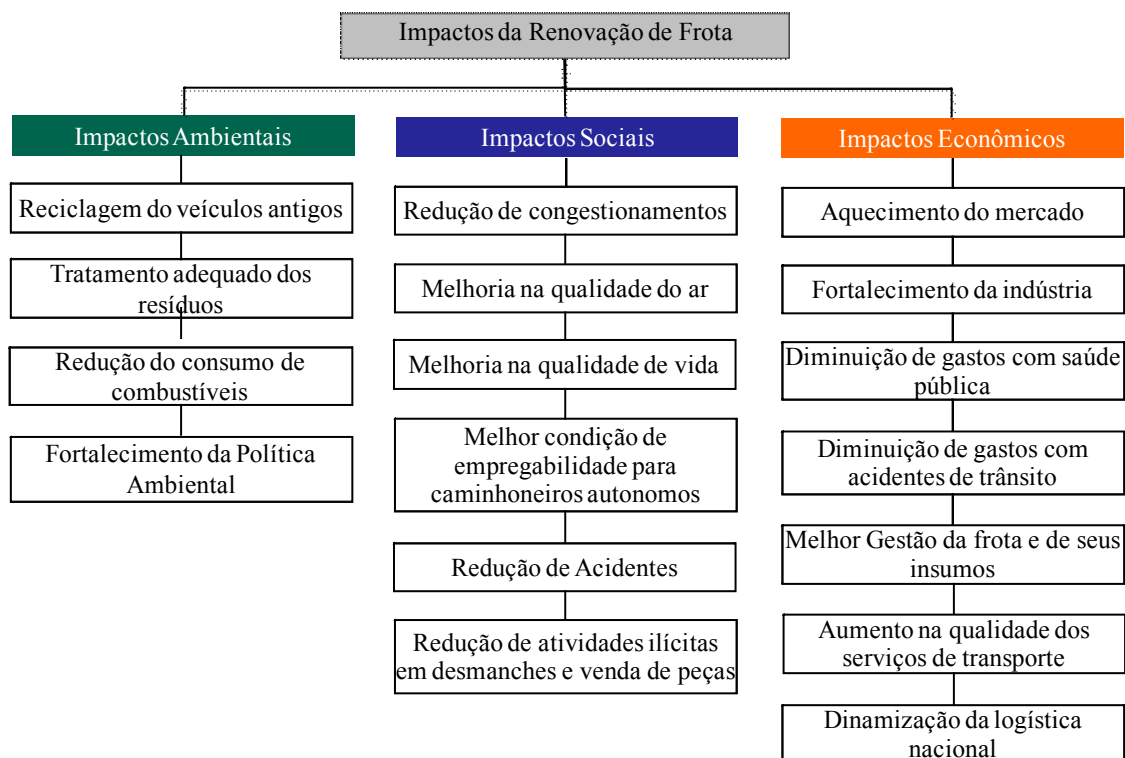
Impactos da Renovação de Frota

Impactos Ambientais

Reciclagem do veículos antigos

Tratamento adequado dos resíduos

Redução do consumo de combustíveis

Fortalecimento da Política Ambiental

Impactos Sociais

Redução de congestionamentos

Melhoria na qualidade do ar

Melhoria na qualidade de vida

Melhor condição de empregabilidade para caminhoneiros autonomos

Redução de Acidentes

Redução de atividades ilícitas em desmanches e venda de peças

Impactos Econômicos

Aquecimento do mercado

Fortalecimento da indústria

Diminuição de gastos com saúde pública

Diminuição de gastos com acidentes de trânsito

Melhor Gestão da frota e de seus insumos

Aumento na qualidade dos serviços de transporte

Dinamização da logística nacional